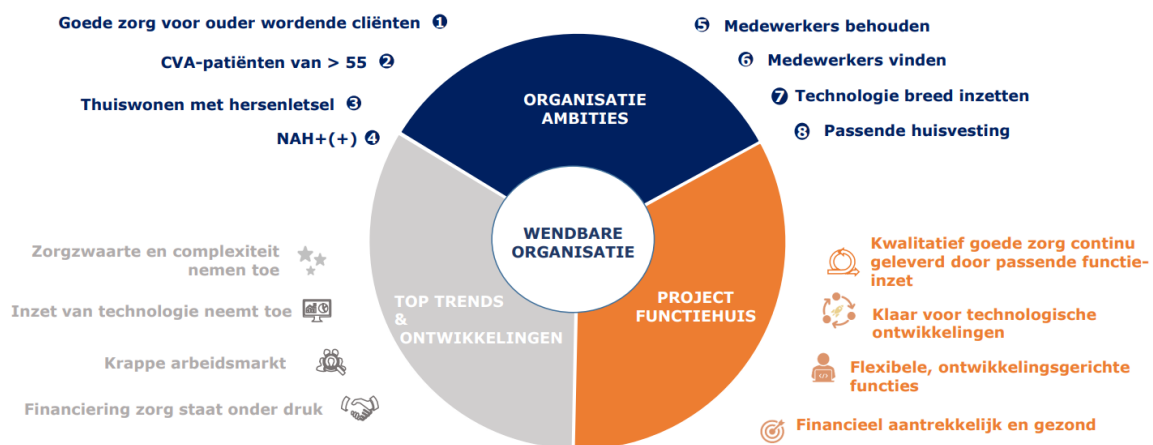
Goede zorg voor ouder wordende cliënten ❶

CVA-patiënten van > 55 ❷

Thuiswonen met hersenletsel ❸

NAH+(+) ❹

❺ Medewerkers behouden

❻ Medewerkers vinden

❼ Technologie breed inzetten

❽ Passende huisvesting

ORGANISATIE AMBITIES

WENDBARE ORGANISATIE

TOP TRENDS & ONTWIKKELINGEN

PROJECT FUNCTIEHUIS

Zorgzwaarte en complexiteit nemen toe

Inzet van technologie neemt toe

Krappe arbeidsmarkt

Financiering zorg staat onder druk

Kwalitatief goede zorg continu geleverd door passende functie-inzet

Klaar voor technologische ontwikkelingen

Flexibele, ontwikkelingsgerichte functies

Financieel aantrekkelijk en gezond